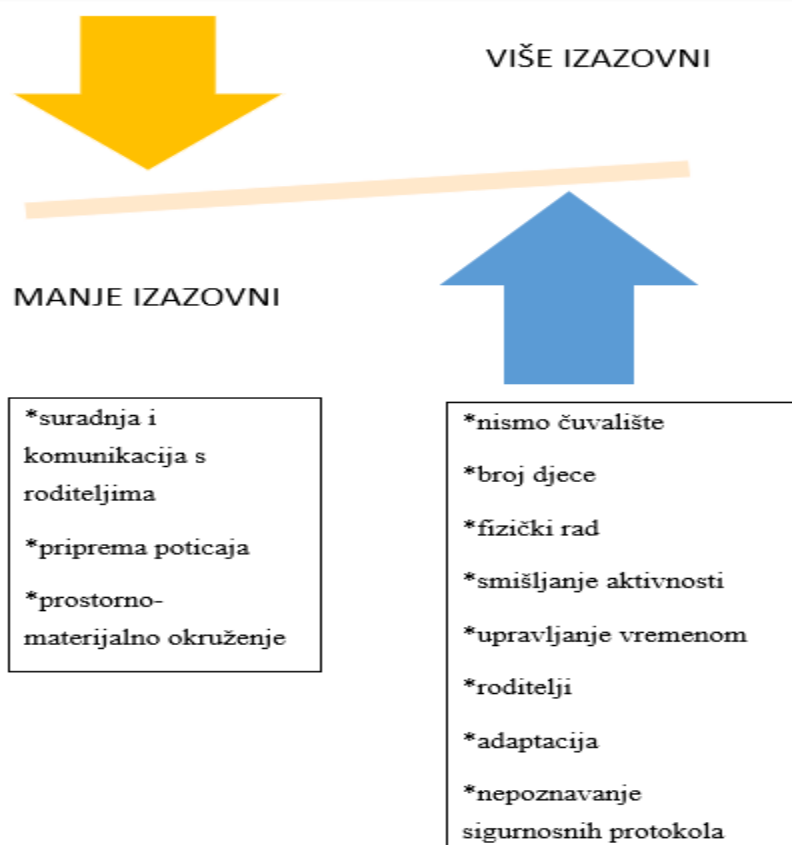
VIŠE IZAZOVNI

MANJE IZAZOVNI

*suradnja i komunikacija s roditeljima

*priprema poticaja

*prostorno-materijalno okruženje

*nismo čuvalište

*broj djece

*fizički rad

*smišljanje aktivnosti

*upravljanje vremenom

*roditelji

*adaptacija

*nepoznavanje sigurnosnih protokola